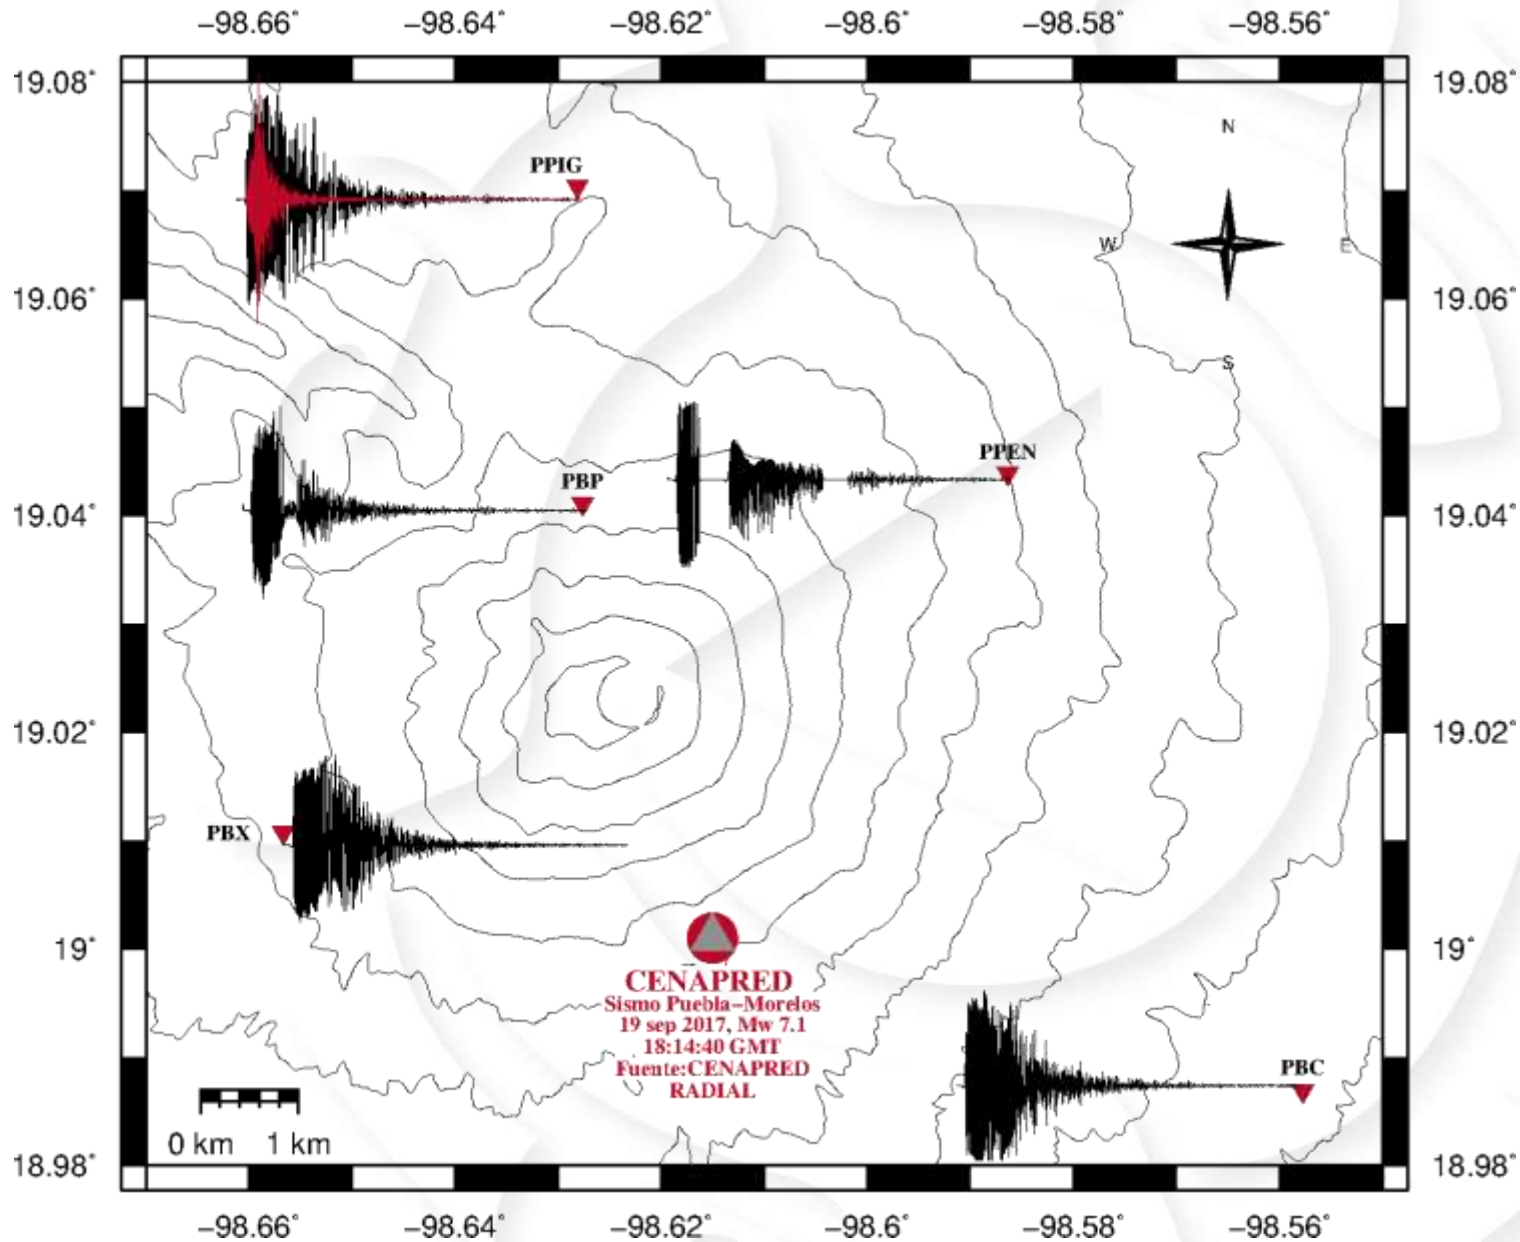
-98.66˚ -98.64˚ -98.62˚ -98.6˚ -98.58˚ -98.56˚

19.08˚ 19.06˚ 19.04˚ 19.02˚ 19˚ 18.98˚

N
W E
S

PPIG
PBP
PPEN
PBX
PBC

CENAPRED
Sismo Puebla–Morelos
19 sep 2017, Mw 7.1
18:14:40 GMT
Fuente:CENAPRED
RADIAL

0 km 1 km

19.08˚ 19.06˚ 19.04˚ 19.02˚ 19˚ 18.98˚

-98.66˚ -98.64˚ -98.62˚ -98.6˚ -98.58˚ -98.56˚